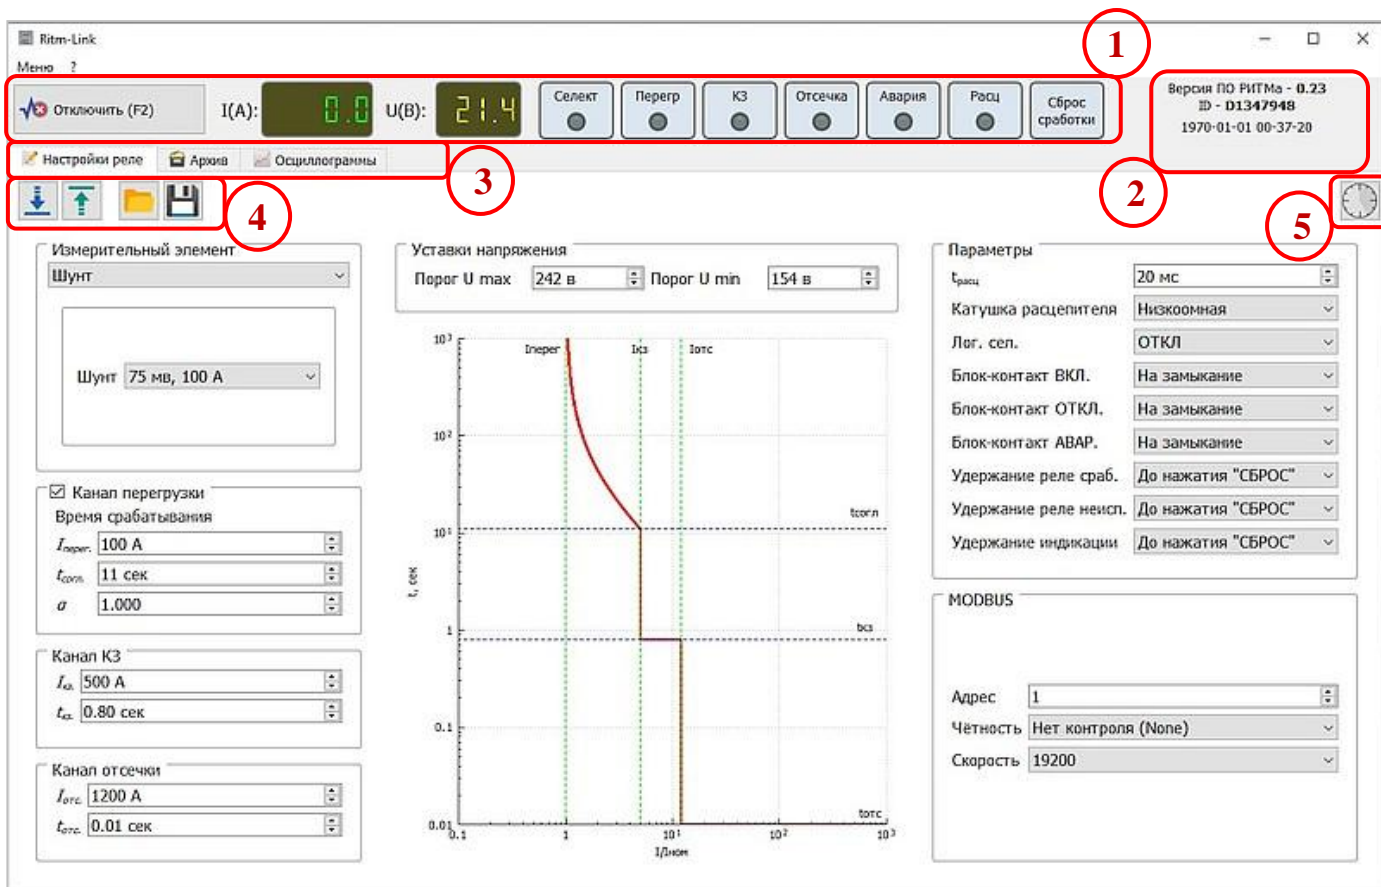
Ritm-Link

Меню ?

Отключить (F2) I(A): 0.0 U(B): 21.4

Селект Перегр КЗ Отсечка Авария Расц Сброс сработки

Версия ПО РИТМа - 0.23
ID - D1347948
1970-01-01 00-37-20

1 2 3 4 5

Настройки реле Архив Осциллограммы

Измерительный элемент
Шунт
Шунт 75 мв, 100 А

☑ Канал перегрузки
Время срабатывания
$I_{перег.}$ 100 А
$t_{согл.}$ 11 сек
$\alpha$ 1.000

Канал КЗ
$I_{кз.}$ 500 А
$t_{кз.}$ 0.80 сек

Канал отсечки
$I_{отс.}$ 1200 А
$t_{отс.}$ 0.01 сек

Уставки напряжения
Порог U max 242 в Порог U min 154 в

$10^3$ $10^2$ $10^1$ 1 0.1 0.01
Iпер Iкз Iотс
tсогл
tкз
tотс
t, сек
0.1 1 $10^1$ $10^2$ $10^3$
I/Iном

Параметры
$t_{расц}$ 20 мс
Катушка расцепителя Низкоомная
Лог. сел. ОТКЛ
Блок-контакт ВКЛ. На замыкание
Блок-контакт ОТКЛ. На замыкание
Блок-контакт АВАР. На замыкание
Удержание реле сраб. До нажатия "СБРОС"
Удержание реле неисп. До нажатия "СБРОС"
Удержание индикации До нажатия "СБРОС"

MODBUS
Адрес 1
Чётность Нет контроля (None)
Скорость 19200